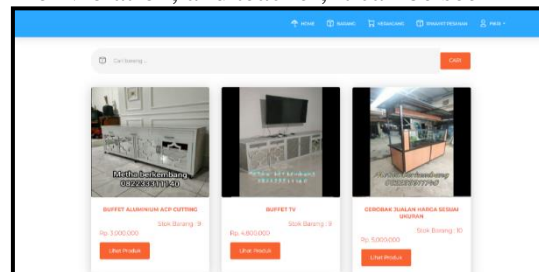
HOME BARANG KERANJANG RIWAYAT PESANAN PAKAI

Cari barang...

CARI

Metha berkembang 082233311140

BUFFET ALUMINIUM ACP CUTTING

Stok Barang : 9

Rp. 3.000.000

Lihat Produk

BUFFET TV

Stok Barang : 9

Rp. 4.800.000

Lihat Produk

GEROBAK JUALAN HARGA SESUAI UKURAN

Stok Barang : 10

Rp. 5.000.000

Lihat Produk